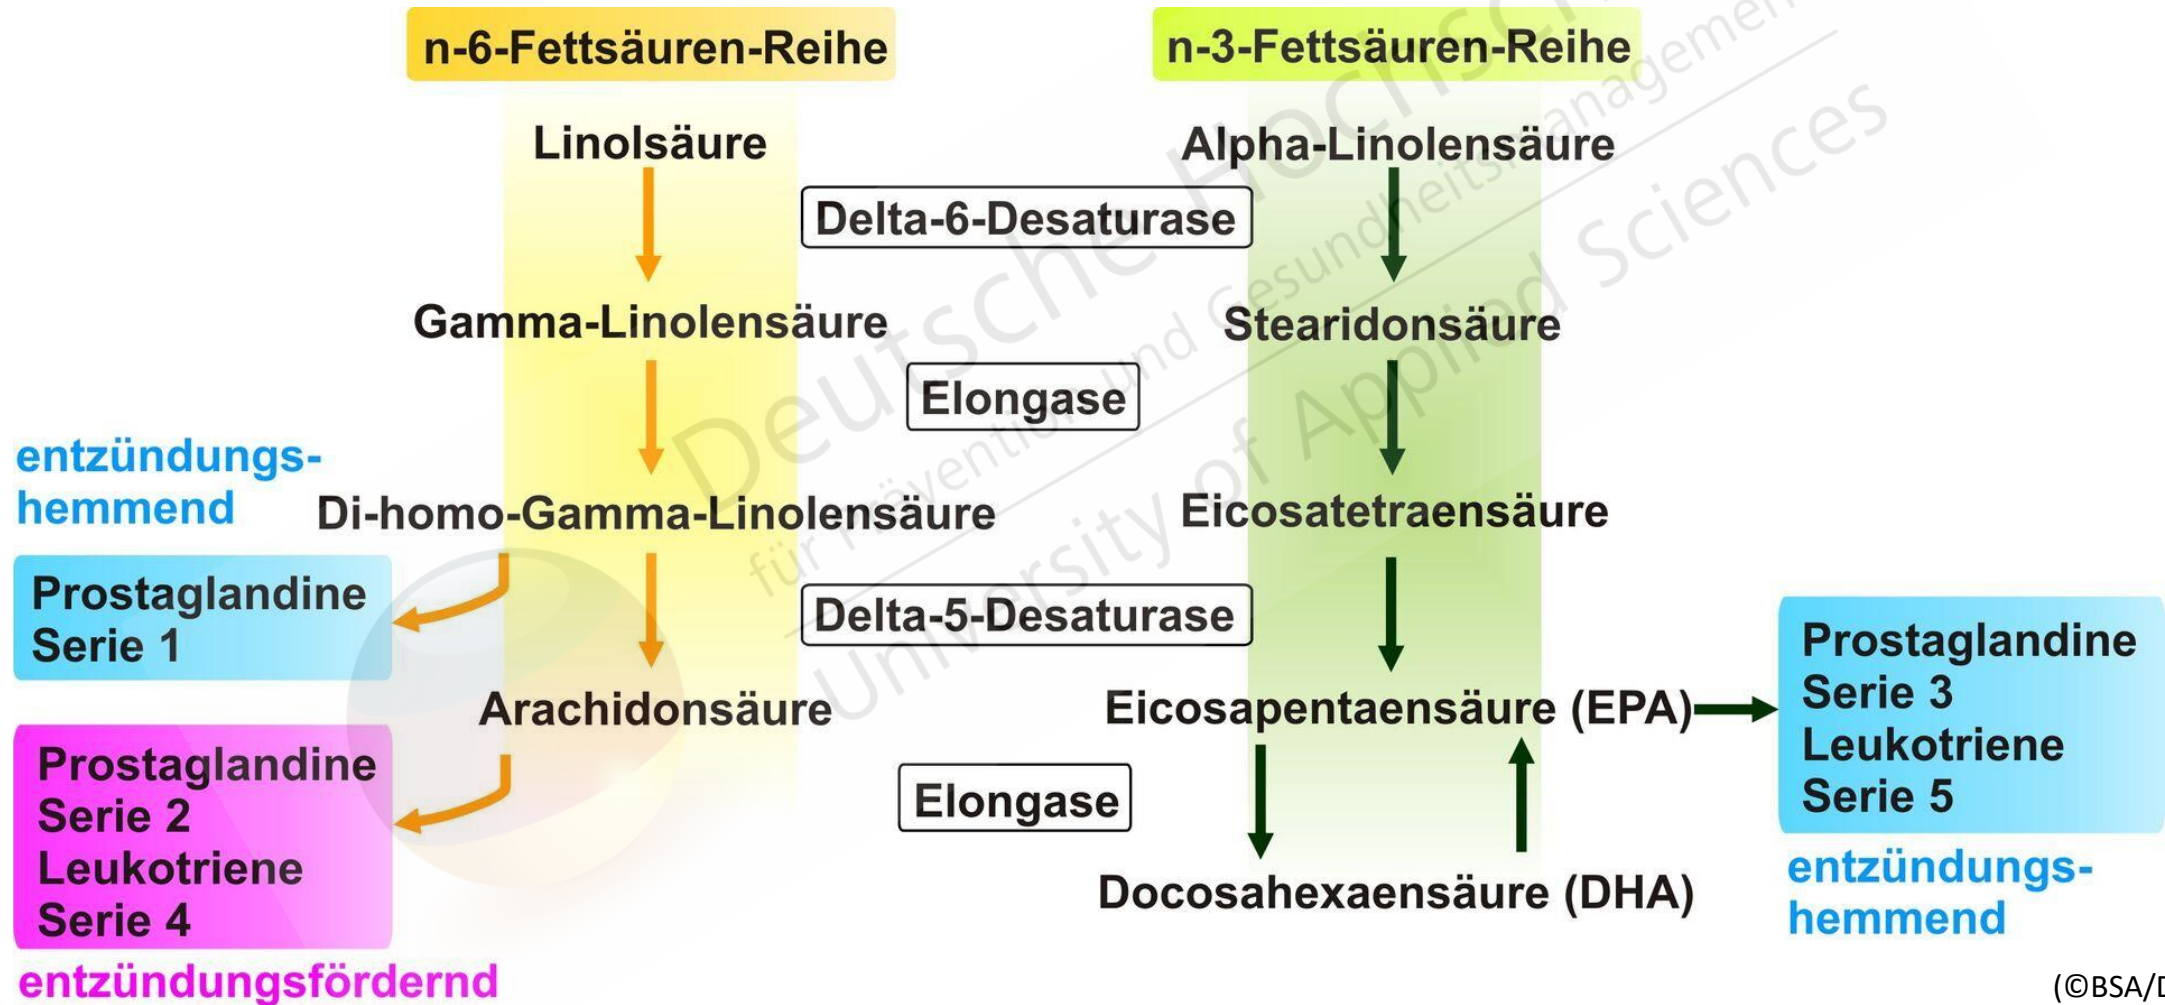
n-6-Fettsäuren-Reihe

n-3-Fettsäuren-Reihe

Linolsäure

Alpha-Linolensäure

Delta-6-Desaturase

Gamma-Linolensäure

Stearidonsäure

Elongase

entzündungshemmend

Di-homo-Gamma-Linolensäure

Eicosatetraensäure

Prostaglandine Serie 1

Delta-5-Desaturase

Arachidonsäure

Eicosapentaensäure (EPA)

Prostaglandine Serie 3 Leukotriene Serie 5

Prostaglandine Serie 2 Leukotriene Serie 4

Elongase

Docosahexaensäure (DHA)

entzündungshemmend

entzündungsfördernd

Deutsche Hochschule für Prävention und Gesundheitsmanagement University of Applied Sciences

(©BSA/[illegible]